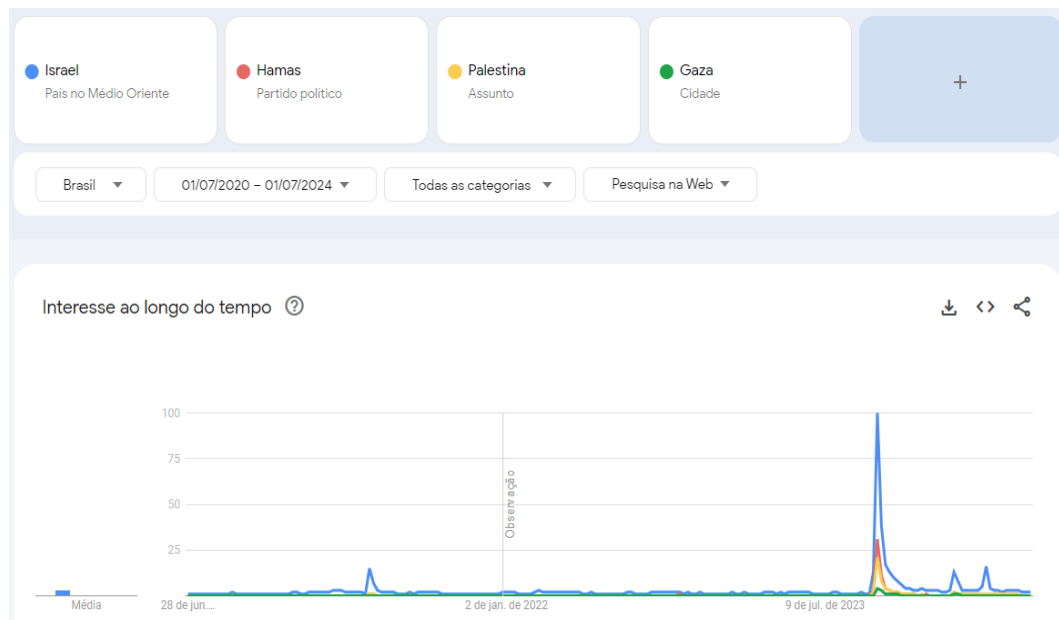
Israel
País no Médio Oriente

Hamas
Partido político

Palestina
Assunto

Gaza
Cidade

+

Brasil
01/07/2020 – 01/07/2024
Todas as categorias
Pesquisa na Web

Interesse ao longo do tempo

100
75
50
25

Observação

Média
28 de jun....
2 de jan. de 2022
9 de jul. de 2023